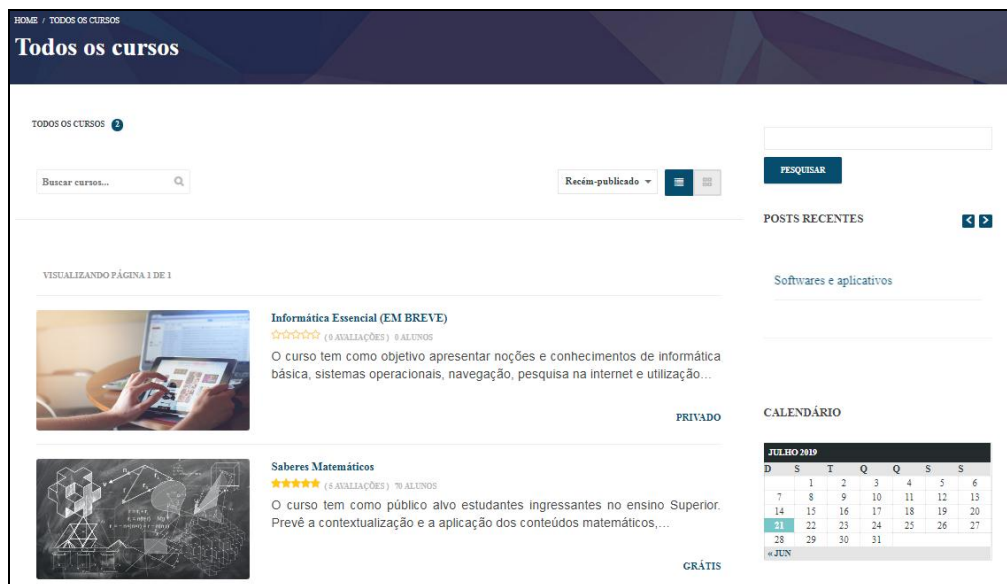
HOME / TODOS OS CURSOS

Todos os cursos

TODOS OS CURSOS 2

Buscar cursos...

Recém-publicado

PESQUISAR

POSTS RECENTES

Softwares e aplicativos

VISUALIZANDO PÁGINA 1 DE 1

Informática Essencial (EM BREVE)

(0 AVALIAÇÕES) 0 ALUNOS

O curso tem como objetivo apresentar noções e conhecimentos de informática básica, sistemas operacionais, navegação, pesquisa na internet e utilização...

PRIVADO

Saberes Matemáticos

(8 AVALIAÇÕES) 70 ALUNOS

O curso tem como público alvo estudantes ingressantes no ensino Superior. Prevê a contextualização e a aplicação dos conteúdos matemáticos,...

GRÁTIS

CALENDÁRIO

| JULHO 2019 | | | | | | |
|---|---|---|---|---|---|---|
| D | S | T | Q | Q | S | S |
| | 1 | 2 | 3 | 4 | 5 | 6 |
| 7 | 8 | 9 | 10 | 11 | 12 | 13 |
| 14 | 15 | 16 | 17 | 18 | 19 | 20 |
| 21 | 22 | 23 | 24 | 25 | 26 | 27 |
| 28 | 29 | 30 | 31 | | | |

« JUN